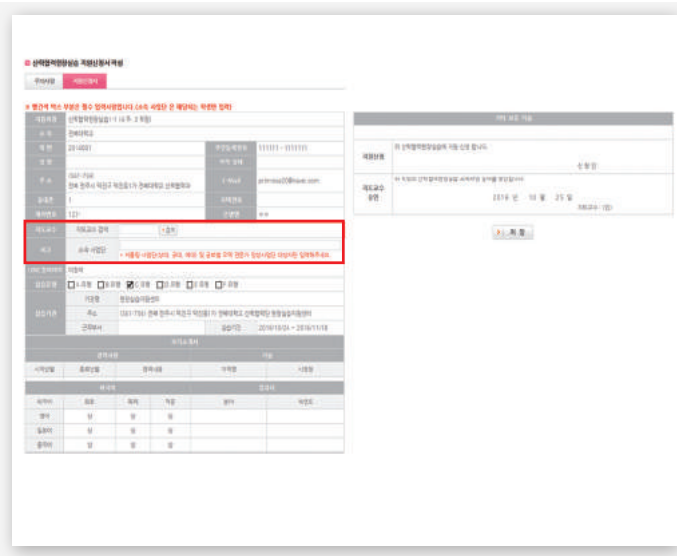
■ 산학협력현장실습 지원신청서 작성

주의사항 | 지원신청서

※ 빨간색 박스 부분은 필수 입력사항입니다. (소속 사업단 은 해당되는 학생만 입력)

| 교과목명 | 산학협력현장실습1-1 (6주 3 학점) | | |
|---|---|---|---|
| 소 속 | 전북대학교 | | |
| 학 번 | 201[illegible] | 주민등록번호 | 111111 - 1111111 |
| 성 명 | | 학적 상태 | |
| 주 소 | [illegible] 전북 전주시 덕진구 덕진동1가 전북대학교 산학협력과 | E-Mail | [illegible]@naver.com |
| 휴대폰 | 1 | 유선번호 | |
| 휴대번호 | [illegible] | 전공명 | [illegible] |
| 지도교수 | 지도교수 검색 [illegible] | | |
| 비고 | 소속 사업단 | ※ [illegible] | |

| 현장실습 | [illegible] |
|---|---|
| 실습유형 | A 유형 B 유형 C 유형 D 유형 E 유형 F 유형 |
| 실습기관 | 기관명 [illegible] |
| | 주소 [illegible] 전북 전주시 덕진구 덕진동1가 전북대학교 산학협력단 현장실습지원센터 |
| | 근무부서 | 실습기간 2016/10/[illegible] ~ 2016/11/18 |

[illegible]

| | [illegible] | | | | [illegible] |
|---|---|---|---|---|---|
| 시작일자 | 종료일자 | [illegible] | | 직위명 | 사원명 |

| 외국어 | | | | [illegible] | |
|---|---|---|---|---|---|
| 외국어 | 회화 | 독해 | 작문 | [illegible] | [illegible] |
| 영어 | 상 | 상 | 상 | | |
| 일본어 | 상 | 상 | 상 | | |
| 중국어 | 상 | 상 | 상 | | |

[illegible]

| 학생본인 | 위 산학협력현장실습에 지원 신청 합니다. 신청인 |
|---|---|
| 지도교수 승인 | 위 학생의 산학협력현장실습 교과목에 승인합니다. 2016 년 10 월 25 일 지도교수 : (인) |

저 장